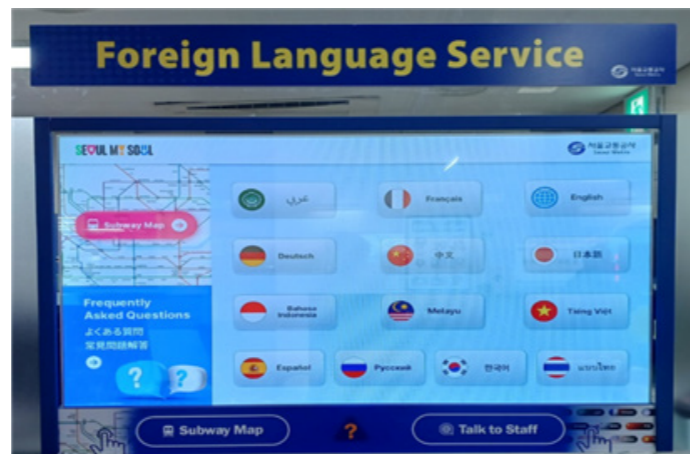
Foreign Language Service

서울교통공사 Seoul Metro

SEOUL MY SOUL

서울교통공사 Seoul Metro

Subway Map

Frequently Asked Questions
よくある質問
常见问题解答

عربي

Français

English

Deutsch

中文

日本語

Bahasa Indonesia

Melayu

Tiếng Việt

Español

Русский

한국어

ภาษาไทย

Subway Map

?

Talk to Staff